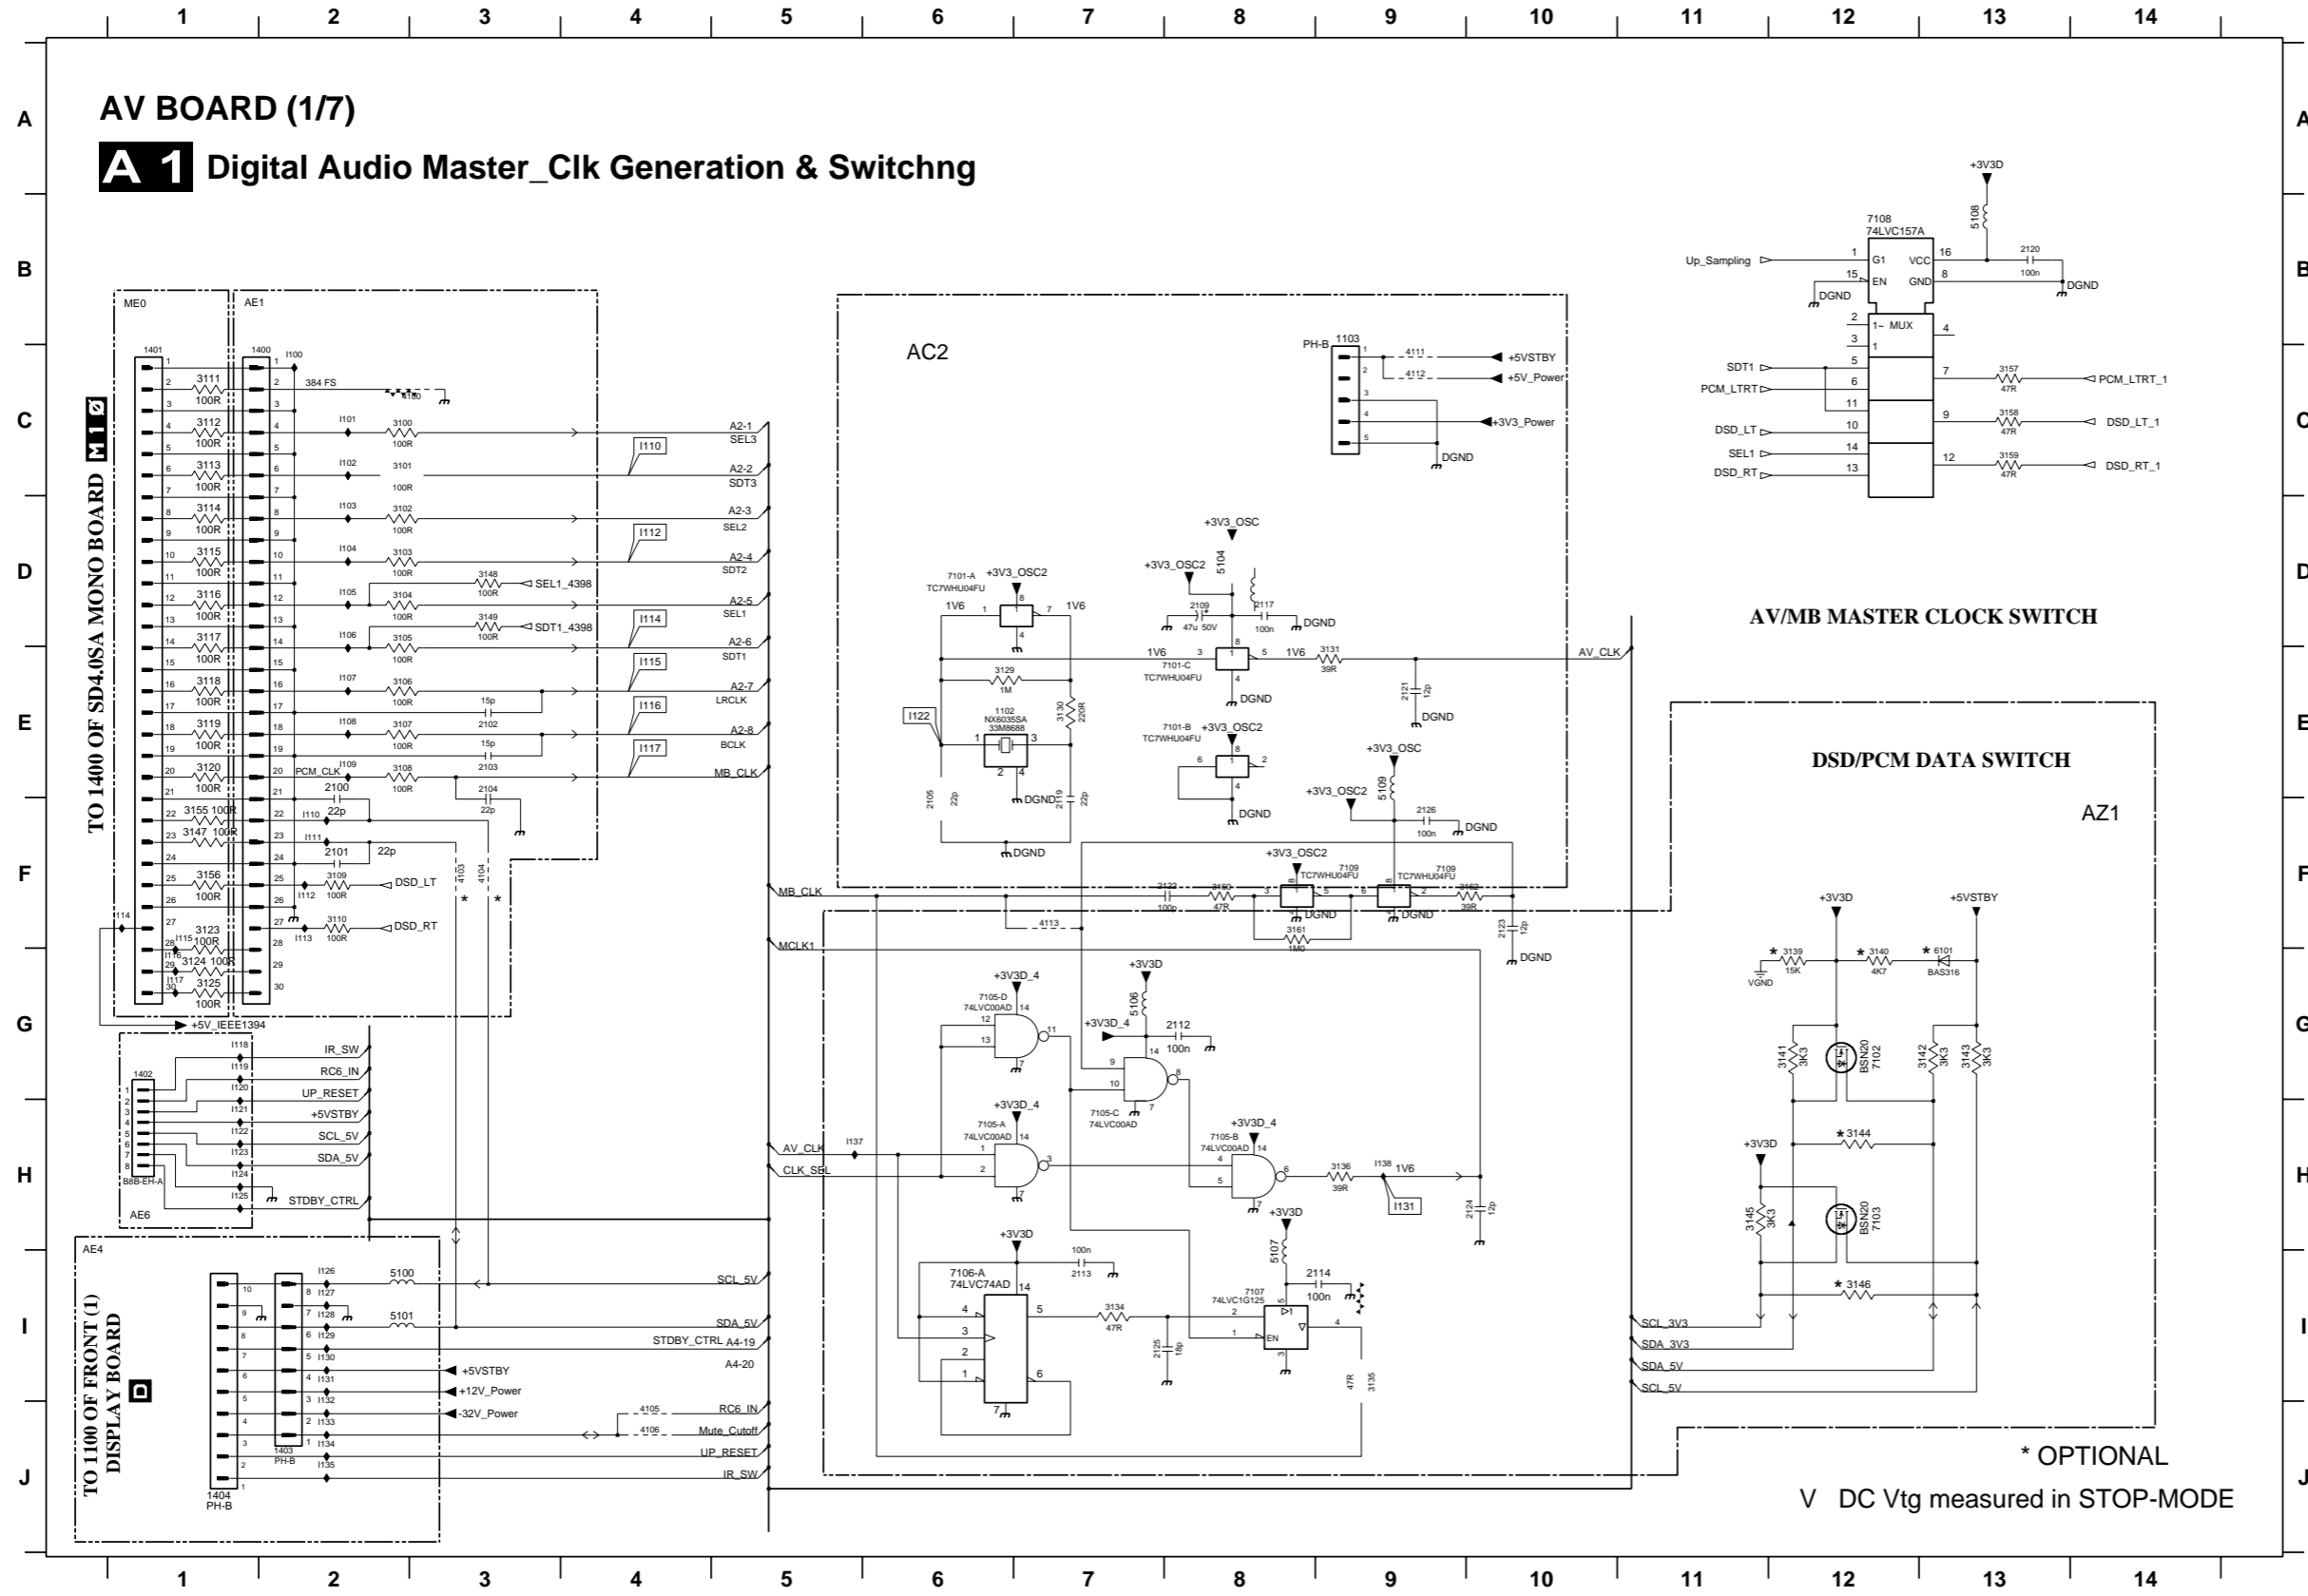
1 2 3 4 5 6 7 8 9 10 11 12 13 14

A
B
C
D
E
F
G
H
I
J

AV BOARD (1/7)

A 1 Digital Audio Master_Clk Generation & Switchng

TO 1400 OF SD4.0SA MONO BOARD M1Ø

ME0
AE1
1401
1400
I100
384 FS
4100
3111 100R
3112 100R
3113 100R
3114 100R
3115 100R
3116 100R
3117 100R
3118 100R
3119 100R
3120 100R
3155 100R
3147 100R
3156 100R
3123 100R
3124 100R
3125 100R
I101 3100 100R
I102 3101 100R
I103 3102 100R
I104 3103 100R
I105 3104 100R
I106 3105 100R
I107 3106 100R
I108 3107 100R
I109 3108 100R
PCM_CLK
3148 100R SEL1_4398
3149 100R SDT1_4398
15p 2102
15p 2103
2104 22p
2100 22p
2101 22p
I110
I111
I112
I113
I114
I115
I116
I117
3109 100R DSD_LT
3110 100R DSD_RT
4103
4104
A2-1 SEL3
A2-2 SDT3
A2-3 SEL2
A2-4 SDT2
A2-5 SEL1
A2-6 SDT1
A2-7 LRCLK
A2-8 BCLK
MB_CLK
I110
I112
I114
I115
I116
I117
+5V_IEEE1394

AE6
1402
B8B-EH-A
I118 IR_SW
I119 RC6_IN
I120 UP_RESET
I121 +5VSTBY
I122 SCL_5V
I123 SDA_5V
I124
I125 STDBY_CTRL

AE4
TO 1100 OF FRONT (1) DISPLAY BOARD D
1404 PH-B
1403 PH-B
I126 5100
I127
I128
I129 5101
I130
I131
I132
I133
I134
I135
+5VSTBY
+12V_Power
-32V_Power
4105
4106
SCL_5V
SDA_5V
STDBY_CTRL A4-19
A4-20
RC6_IN
Mute_Cutoff
UP_RESET
IR_SW

AC2
PH-B 1103
4111 +5VSTBY
4112 +5V_Power
+3V3_Power
DGND
+3V3_OSC
+3V3_OSC2
5104
2109 47u 50V
2117 100n
DGND
7101-A TC7WHU04FU
+3V3_OSC2
1V6
1V6
3129 1M
1V6
7101-C TC7WHU04FU
1V6
3131 39R
AV_CLK
2121 12p
DGND
I122
1102 NX6035SA 33M8688
3130 220R
2105 22p
2119 22p
DGND
DGND
7101-B TC7WHU04FU
+3V3_OSC2
DGND
+3V3_OSC
5109
+3V3_OSC2
2126 100n DGND
+3V3_OSC2
7109 TC7WHU04FU
7109 TC7WHU04FU
MB_CLK
2122 100p
3160 47R
DGND
DGND
3162 39R
2123 12p
DGND
4113
3161 1M0
MCLK1
+3V3D_4
7105-D 74LVC00AD
+3V3D
5106
+3V3D_4
2112 100n
7105-C 74LVC00AD
+3V3D_4
7105-A 74LVC00AD
AV_CLK
I137
CLK_SEL
+3V3D_4
7105-B 74LVC00AD
3136 39R
I138 1V6
I131
2124 12p
+3V3D
7106-A 74LVC74AD
100n 2113
3134 47R
2125 18p
+3V3D
5107
2114 100n
7107 74LVC1G125
EN
47R 3135

+3V3D
7108 74LVC157A
5108
Up_Sampling
G1
EN
VCC
GND
DGND
2120 100n
DGND
1~ MUX
SDT1
PCM_LTRT
DSD_LT
SEL1
DSD_RT
3157 47R PCM_LTRT_1
3158 47R DSD_LT_1
3159 47R DSD_RT_1

AV/MB MASTER CLOCK SWITCH

DSD/PCM DATA SWITCH
AZ1
+3V3D
+5VSTBY
* 3139 15K
* 3140 4K7
* 6101 BAS316
VGND
3141 3K3
BSN20 7102
3142 3K3
3143 3K3
* 3144
+3V3D
3145 3K3
BSN20 7103
* 3146
SCL_3V3
SDA_3V3
SDA_5V
SCL_5V

* OPTIONAL
V DC Vtg measured in STOP-MODE